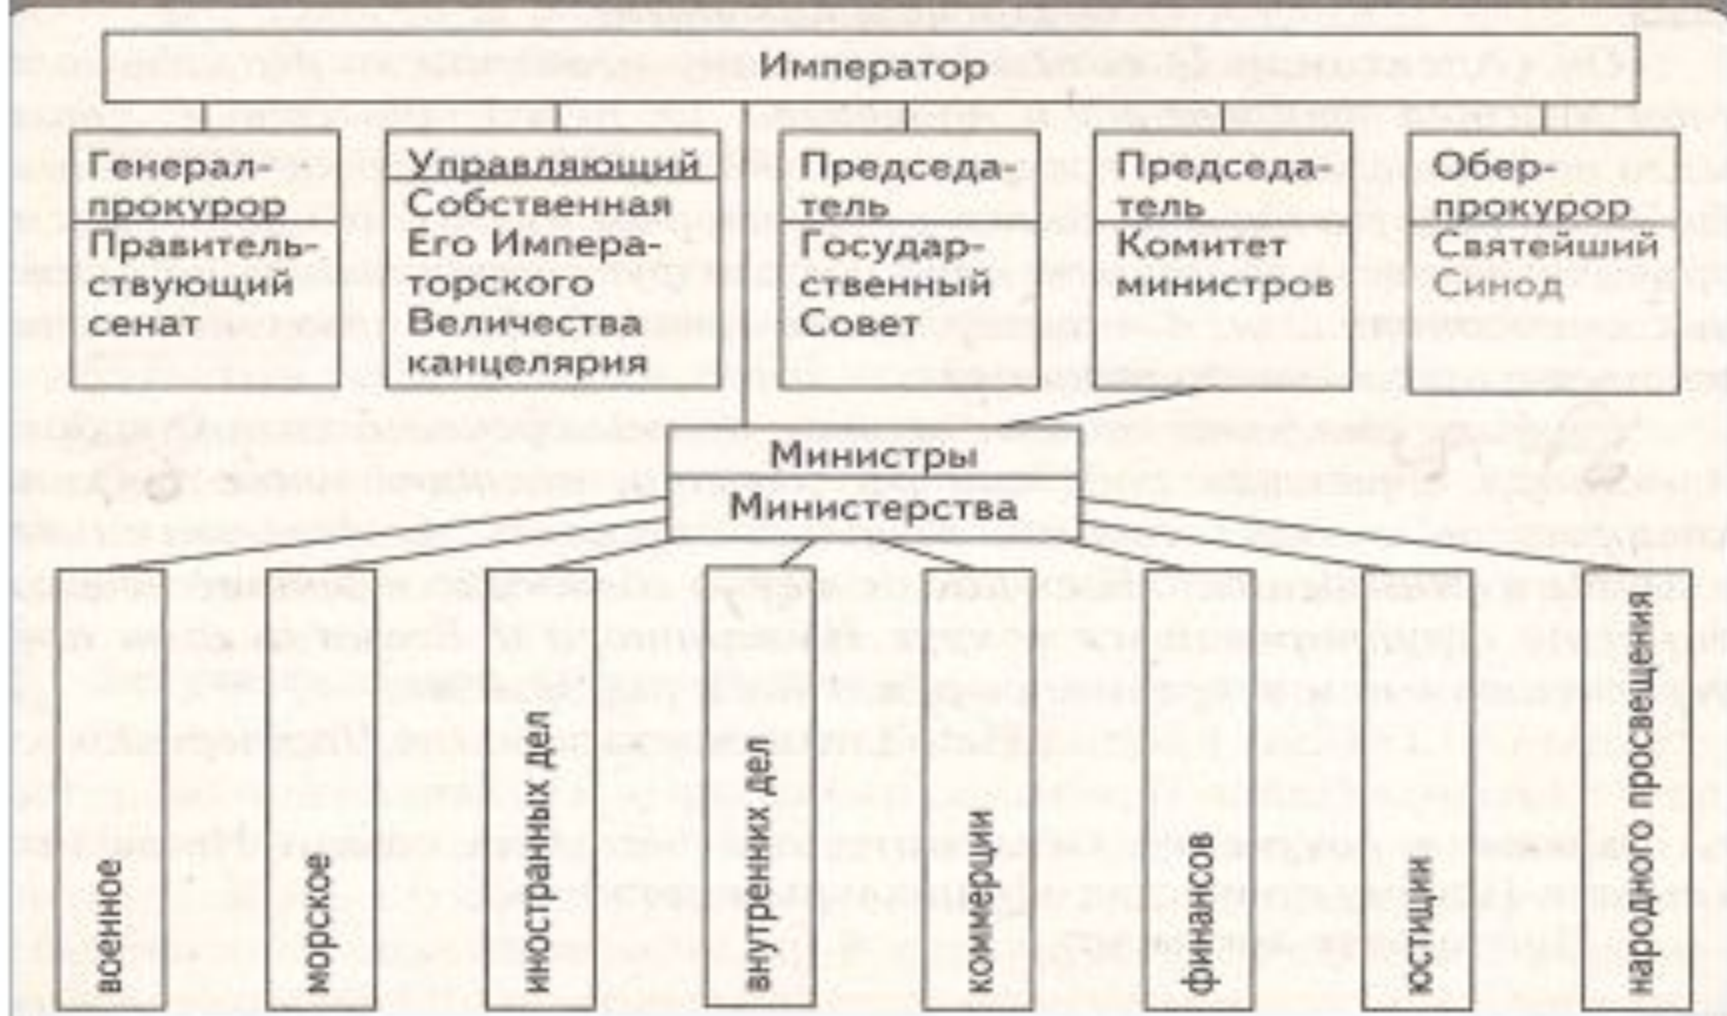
Император

Генерал-прокурор
Правительствующий сенат

Управляющий
Собственная Его Императорского Величества канцелярия

Председатель
Государственный Совет

Председатель
Комитет министров

Обер-прокурор
Святейший Синод

Министры
Министерства

военное

морское

иностранных дел

внутренних дел

коммерции

финансов

юстиции

народного просвещения